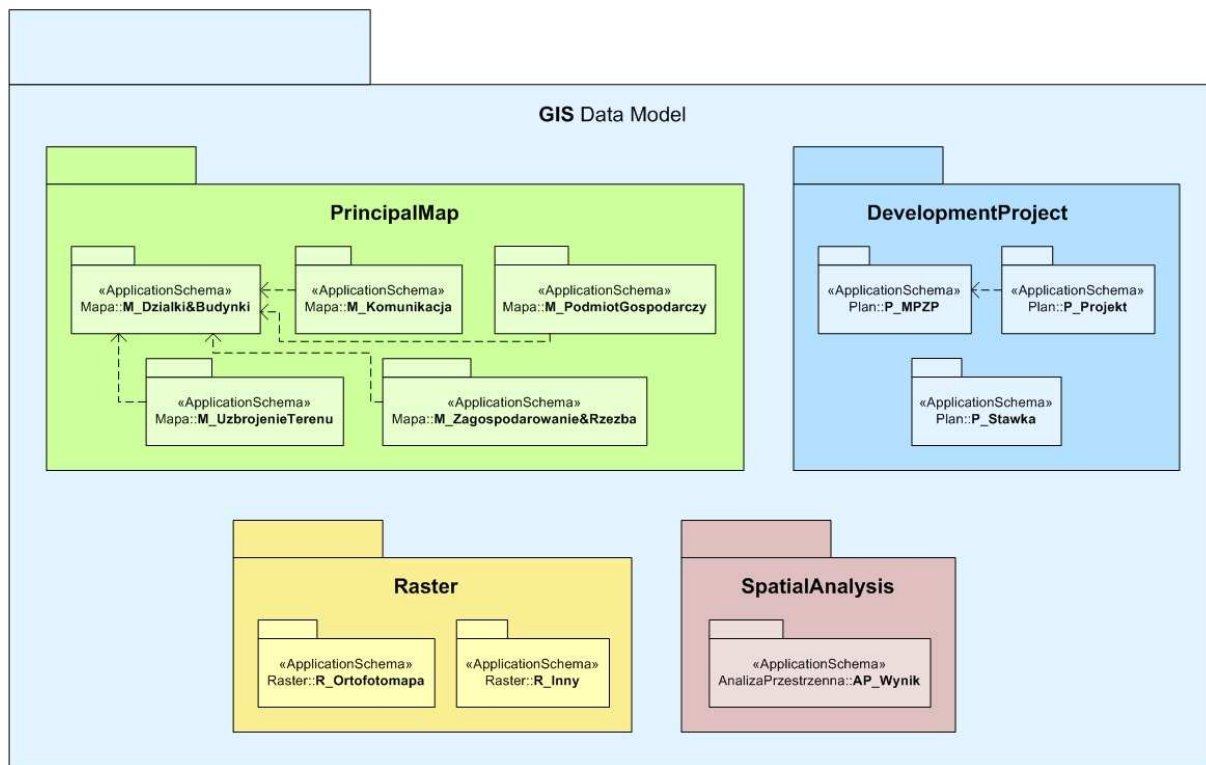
GIS Data Model

PrincipalMap

«ApplicationSchema»
Mapa::M_Dzialki&Budynki

«ApplicationSchema»
Mapa::M_Komunikacja

«ApplicationSchema»
Mapa::M_PodmiotGospodarczy

«ApplicationSchema»
Mapa::M_UzbrojenieTerenu

«ApplicationSchema»
Mapa::M_Zagospodarowanie&Rzezba

DevelopmentProject

«ApplicationSchema»
Plan::P_MPZP

«ApplicationSchema»
Plan::P_Projekt

«ApplicationSchema»
Plan::P_Stawka

Raster

«ApplicationSchema»
Raster::R_Ortofotomapa

«ApplicationSchema»
Raster::R_Inny

SpatialAnalysis

«ApplicationSchema»
AnalizaPrzestrzenna::AP_Wynik